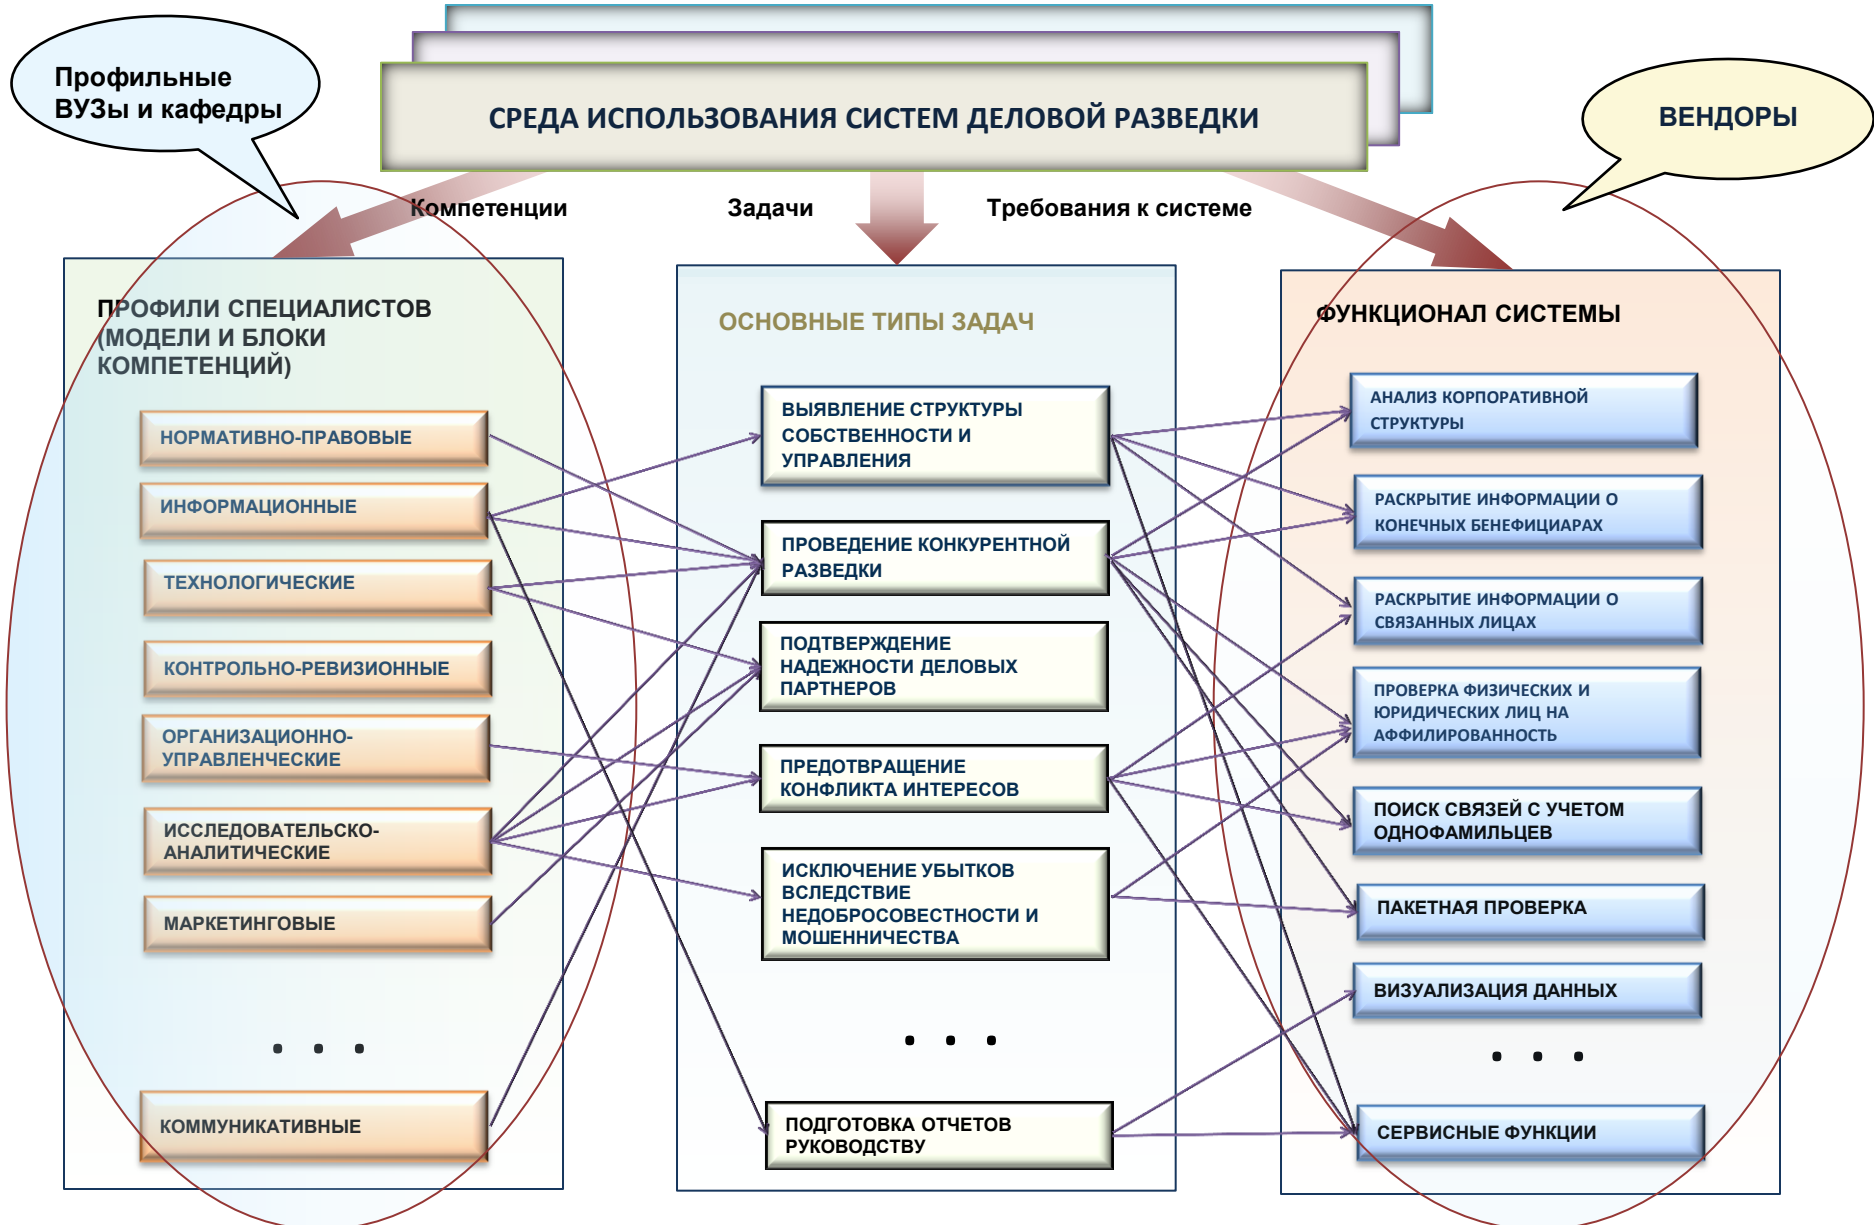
Профильные ВУЗы и кафедры

СРЕДА ИСПОЛЬЗОВАНИЯ СИСТЕМ ДЕЛОВОЙ РАЗВЕДКИ

ВЕНДОРЫ

Компетенции

Задачи

Требования к системе

ПРОФИЛИ СПЕЦИАЛИСТОВ (МОДЕЛИ И БЛОКИ КОМПЕТЕНЦИЙ)

НОРМАТИВНО-ПРАВОВЫЕ

ИНФОРМАЦИОННЫЕ

ТЕХНОЛОГИЧЕСКИЕ

КОНТРОЛЬНО-РЕВИЗИОННЫЕ

ОРГАНИЗАЦИОННО-УПРАВЛЕНЧЕСКИЕ

ИССЛЕДОВАТЕЛЬСКО-АНАЛИТИЧЕСКИЕ

МАРКЕТИНГОВЫЕ

. . .

КОММУНИКАТИВНЫЕ

ОСНОВНЫЕ ТИПЫ ЗАДАЧ

ВЫЯВЛЕНИЕ СТРУКТУРЫ СОБСТВЕННОСТИ И УПРАВЛЕНИЯ

ПРОВЕДЕНИЕ КОНКУРЕНТНОЙ РАЗВЕДКИ

ПОДТВЕРЖДЕНИЕ НАДЕЖНОСТИ ДЕЛОВЫХ ПАРТНЕРОВ

ПРЕДОТВРАЩЕНИЕ КОНФЛИКТА ИНТЕРЕСОВ

ИСКЛЮЧЕНИЕ УБЫТКОВ ВСЛЕДСТВИЕ НЕДОБРОСОВЕСТНОСТИ И МОШЕННИЧЕСТВА

. . .

ПОДГОТОВКА ОТЧЕТОВ РУКОВОДСТВУ

ФУНКЦИОНАЛ СИСТЕМЫ

АНАЛИЗ КОРПОРАТИВНОЙ СТРУКТУРЫ

РАСКРЫТИЕ ИНФОРМАЦИИ О КОНЕЧНЫХ БЕНЕФИЦИАРАХ

РАСКРЫТИЕ ИНФОРМАЦИИ О СВЯЗАННЫХ ЛИЦАХ

ПРОВЕРКА ФИЗИЧЕСКИХ И ЮРИДИЧЕСКИХ ЛИЦ НА АФФИЛИРОВАННОСТЬ

ПОИСК СВЯЗЕЙ С УЧЕТОМ ОДНОФАМИЛЬЦЕВ

ПАКЕТНАЯ ПРОВЕРКА

ВИЗУАЛИЗАЦИЯ ДАННЫХ

. . .

СЕРВИСНЫЕ ФУНКЦИИ